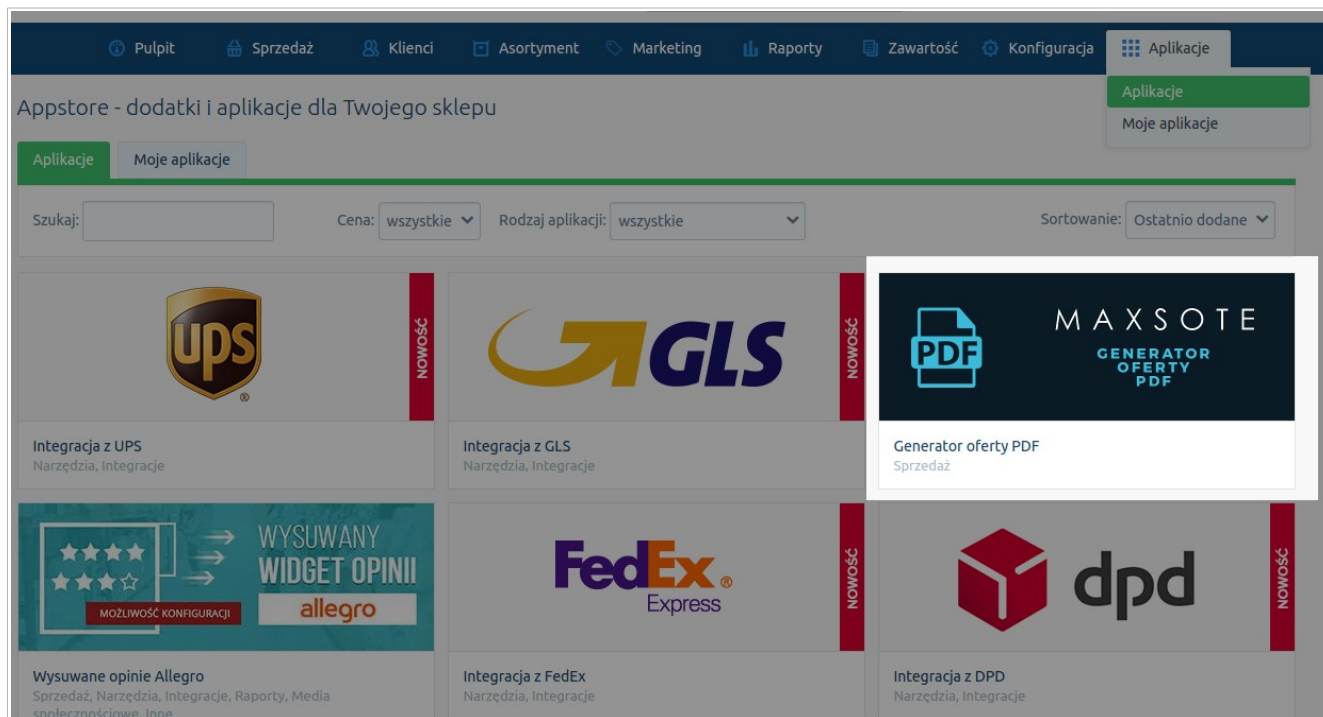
Pulpit Sprzedaż Klienci Asortyment Marketing Raporty Zawartość Konfiguracja Aplikacje

Aplikacje
Moje aplikacje

Appstore - dodatki i aplikacje dla Twojego sklepu

Aplikacje | Moje aplikacje

Szukaj: Cena: wszystkie Rodzaj aplikacji: wszystkie Sortowanie: Ostatnio dodane

ups
NOWOŚĆ
Integracja z UPS
Narzędzia, Integracje

GLS
NOWOŚĆ
Integracja z GLS
Narzędzia, Integracje

PDF
MAXSOTE
GENERATOR OFERTY PDF
Generator oferty PDF
Sprzedaż

WYSUWANY WIDGET OPINII
MOŻLIWOŚĆ KONFIGURACJI
allegro
Wysuwane opinie Allegro
Sprzedaż, Narzędzia, Integracje, Raporty, Media społecznościowe, Inne

FedEx Express
NOWOŚĆ
Integracja z FedEx
Narzędzia, Integracje

dpd
NOWOŚĆ
Integracja z DPD
Narzędzia, Integracje